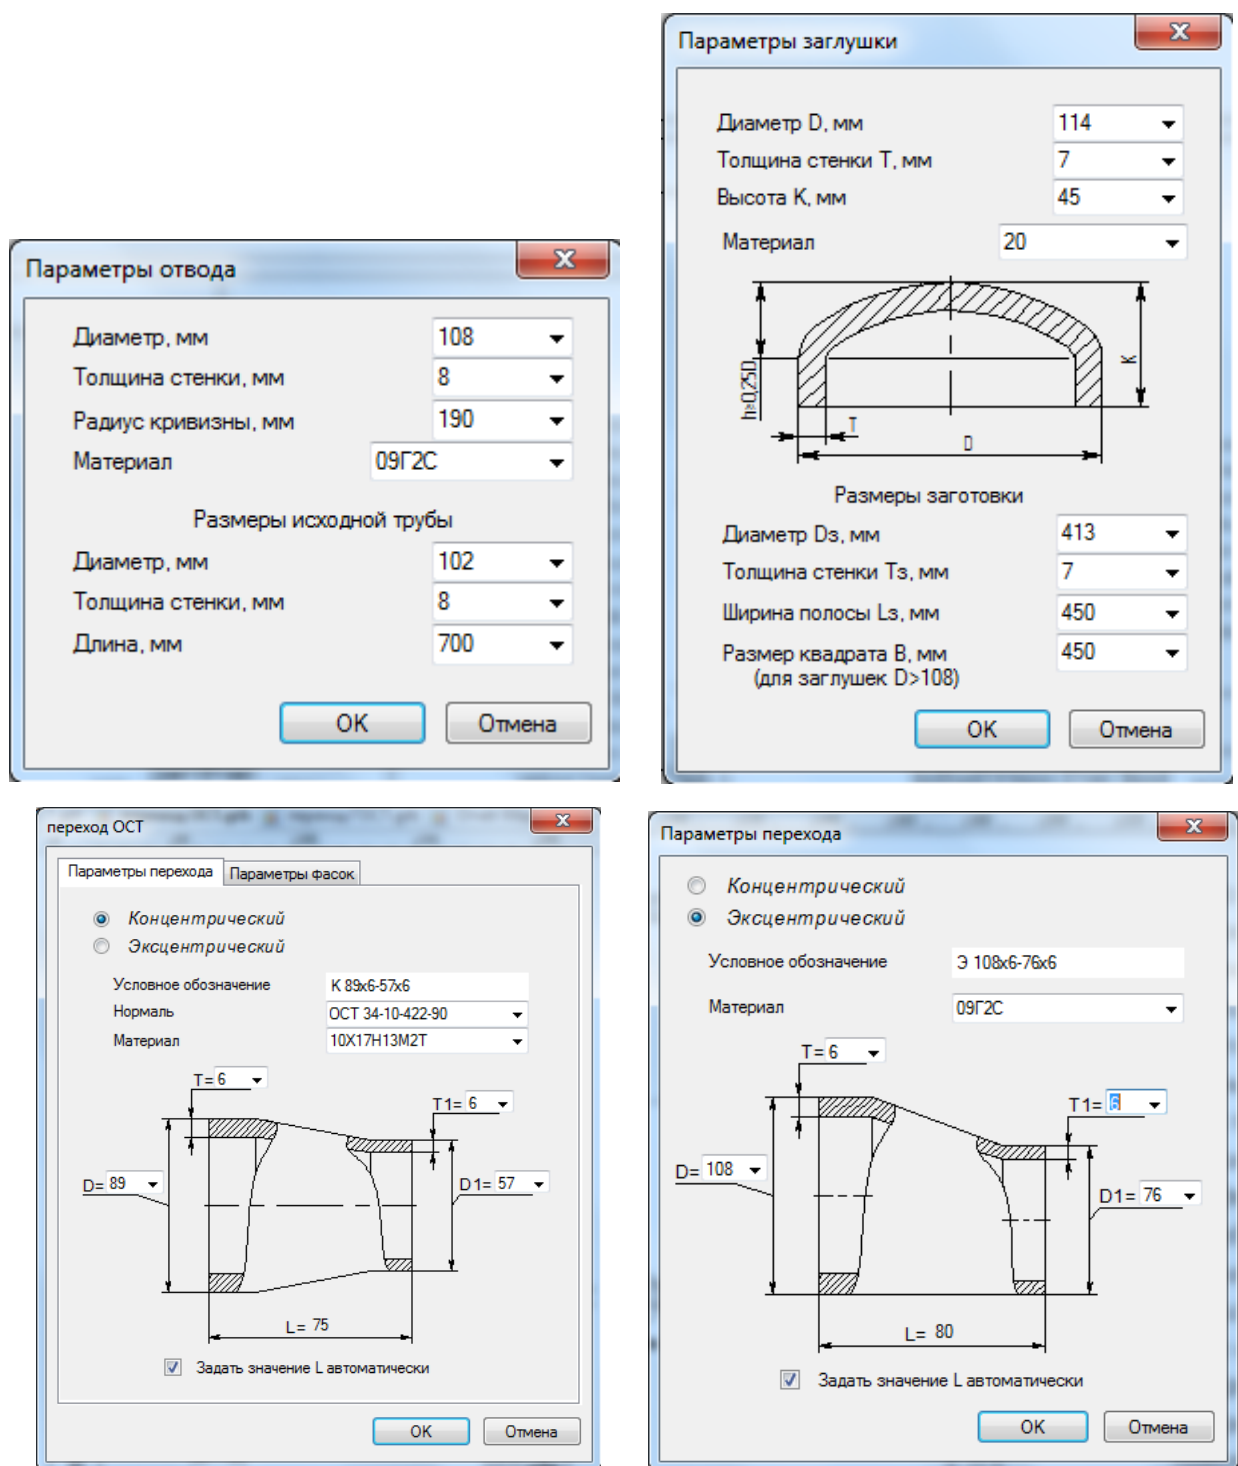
Параметры отвода

Диаметр, мм 108
Толщина стенки, мм 8
Радиус кривизны, мм 190
Материал 09Г2С

Размеры исходной трубы

Диаметр, мм 102
Толщина стенки, мм 8
Длина, мм 700

OK Отмена

Параметры заглушки

Диаметр D, мм 114
Толщина стенки T, мм 7
Высота K, мм 45
Материал 20

h≥0,25D
K
T
D

Размеры заготовки

Диаметр Dз, мм 413
Толщина стенки Tз, мм 7
Ширина полосы Lз, мм 450
Размер квадрата B, мм (для заглушек D>108) 450

OK Отмена

переход ОСТ

Параметры перехода Параметры фасок

Концентрический
Эксцентрический

Условное обозначение К 89x6-57x6
Нормаль ОСТ 34-10-422-90
Материал 10Х17Н13М2Т

T= 6
T1= 6
D= 89
D1= 57
L= 75

Задать значение L автоматически

OK Отмена

Параметры перехода

Концентрический
Эксцентрический

Условное обозначение Э 108x6-76x6

Материал 09Г2С

T= 6
T1= 6
D= 108
D1= 76
L= 80

Задать значение L автоматически

OK Отмена